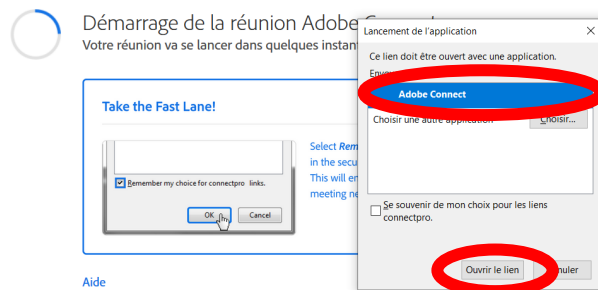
Démarrage de la réunion Adobe C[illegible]
Votre réunion va se lancer dans quelques instan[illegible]

Take the Fast Lane!

Remember my choice for connectpro links.

OK

Cancel

Select Rem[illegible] in the secu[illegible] This will en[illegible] meeting ne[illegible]

Aide

Lancement de l'application

×

Ce lien doit être ouvert avec une application.

Env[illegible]

Adobe Connect

Choisir une autre application

Choisir...

Se souvenir de mon choix pour les liens connectpro.

Ouvrir le lien

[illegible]nuler